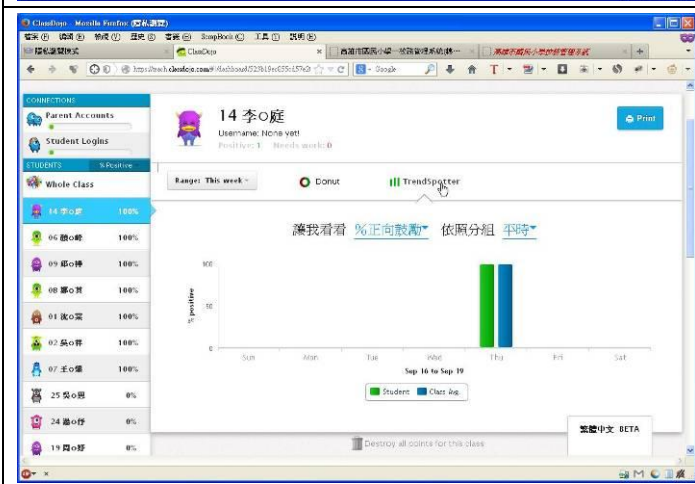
ClassDojo - Mozilla Firefox (私人瀏覽)

檔案(F) 編輯(E) 檢視(V) 歷史(S) 書籤(B) ScrapBook(C) 工具(T) 說明(H)

隱私瀏覽模式 | ClassDojo | 高雄市國民小學一班級管理系統 | 高雄市國民小學班級經營管理系統

https://teach.classdojo.com/#/dashboard/52b19ec05c457e0 | Google

CONNECTIONS

Parent Accounts

Student Logins

STUDENTS % Positive

Whole Class

14 李○庭 100%

06 顏○皓 100%

09 邱○梓 100%

08 鄭○賢 100%

01 沈○宸 100%

02 吳○晉 100%

07 王○儒 100%

25 吳○恩 0%

24 謝○妤 0%

19 周○妤 0%

14 李○庭

Username: None yet!

Positive: 1 Needs work: 0

Print

Range: This week

Donut

TrendSpotter

讓我看看 %正向鼓勵 依照分組 平時

100

50

0

% positive

Sun Mon Tue Wed Thu Fri Sat

Sep 16 to Sep 19

Student Class Avg.

Destroy all points for this class

繁體中文 BETA